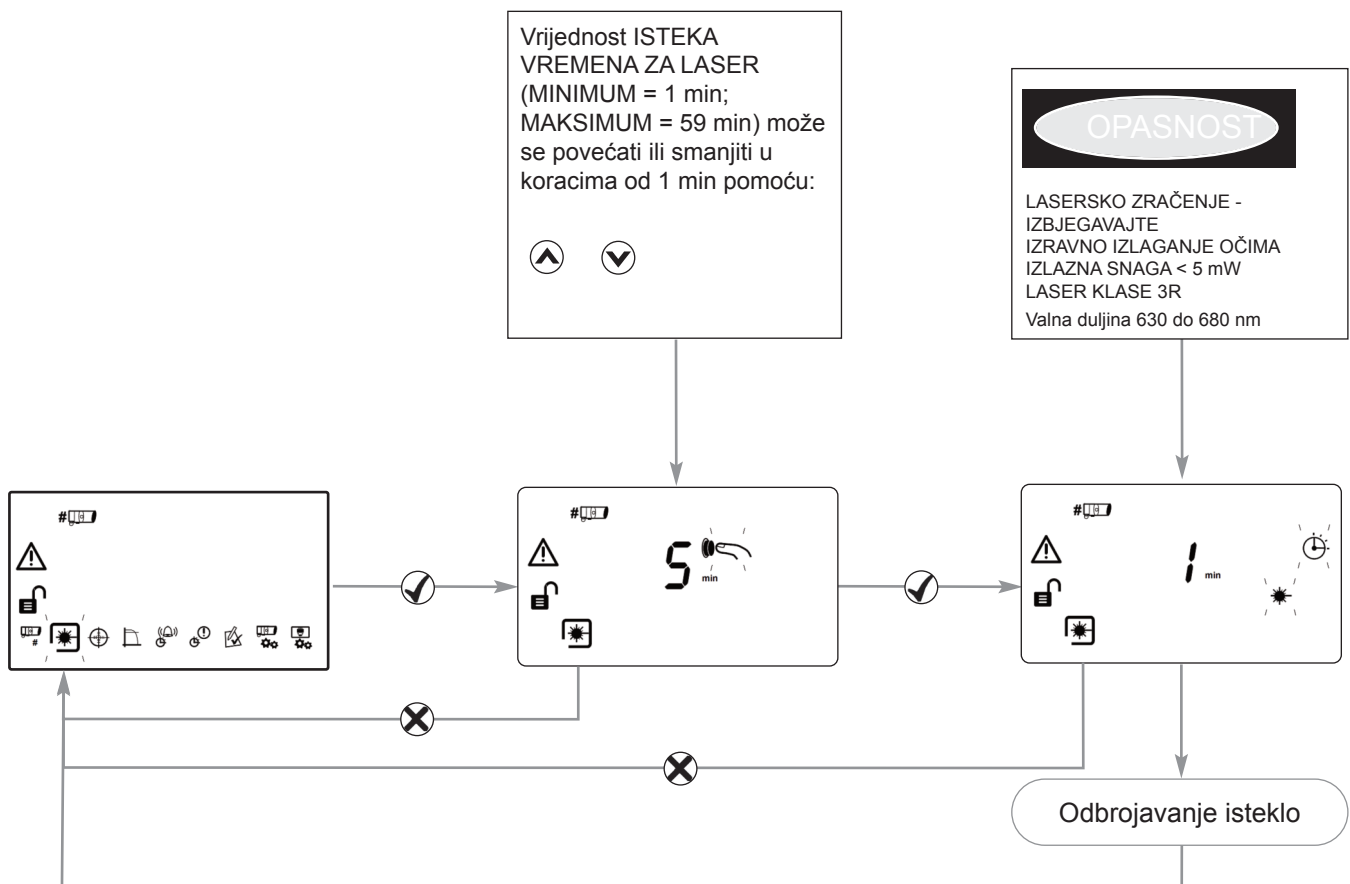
Vrijednost ISTEKA VREMENA ZA LASER (MINIMUM = 1 min; MAKSIMUM = 59 min) može se povećati ili smanjiti u koracima od 1 min pomoću:

OPASNOST

LASERSKO ZRAČENJE - IZBJEGAVAJTE IZRAVNO IZLAGANJE OČIMA IZLAZNA SNAGA < 5 mW LASER KLASE 3R

Valna duljina 630 do 680 nm

#

5 min

#

1 min

Odbrojavanje isteklo